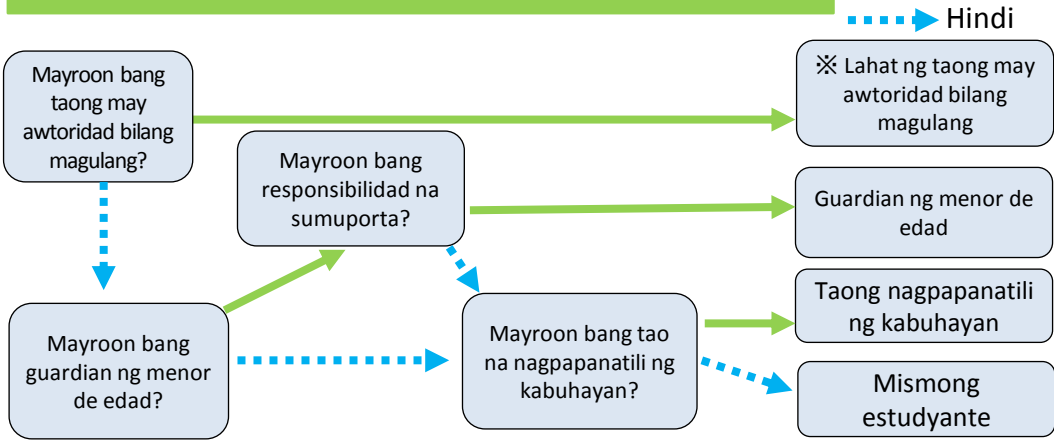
Hindi

Mayroon bang taong may awtoridad bilang magulang?

※ Lahat ng taong may awtoridad bilang magulang

Mayroon bang responsibilidad na sumuporta?

Guardian ng menor de edad

Taong nagpapanatili ng kabuhayan

Mayroon bang guardian ng menor de edad?

Mayroon bang tao na nagpapanatili ng kabuhayan?

Mismong estudyante